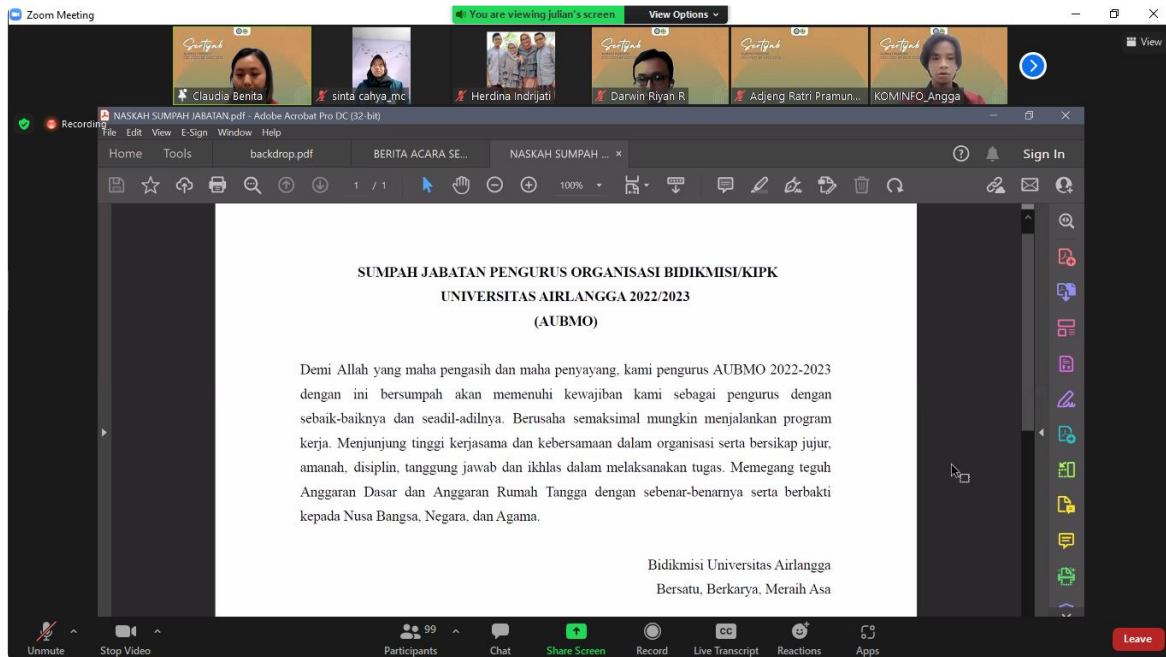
Zoom Meeting
You are viewing julian's screen
View Options
View
Claudia Benita
sinta cahya_mc
Herdina Indrijati
Darwin Riyan R
Adjeng Ratri Pramun...
KOMINFO_Angga
Recording
NASKAH SUMPAH JABATAN.pdf - Adobe Acrobat Pro DC (32-bit)
File Edit View E-Sign Window Help
Home Tools backdrop.pdf BERITA ACARA SE... NASKAH SUMPAH ... ×
Sign In
1 / 1
100%

SUMPAH JABATAN PENGURUS ORGANISASI BIDIKMISI/KIPK
UNIVERSITAS AIRLANGGA 2022/2023
(AUBMO)

Demi Allah yang maha pengasih dan maha penyayang, kami pengurus AUBMO 2022-2023 dengan ini bersumpah akan memenuhi kewajiban kami sebagai pengurus dengan sebaik-baiknya dan seadil-adilnya. Berusaha semaksimal mungkin menjalankan program kerja. Menjunjung tinggi kerjasama dan kebersamaan dalam organisasi serta bersikap jujur, amanah, disiplin, tanggung jawab dan ikhlas dalam melaksanakan tugas. Memegang teguh Anggaran Dasar dan Anggaran Rumah Tangga dengan sebenar-benarnya serta berbakti kepada Nusa Bangsa, Negara, dan Agama.

Bidikmisi Universitas Airlangga
Bersatu, Berkarya, Meraih Asa

Unmute
Stop Video
99
Participants
Chat
Share Screen
Record
CC
Live Transcript
Reactions
Apps
Leave